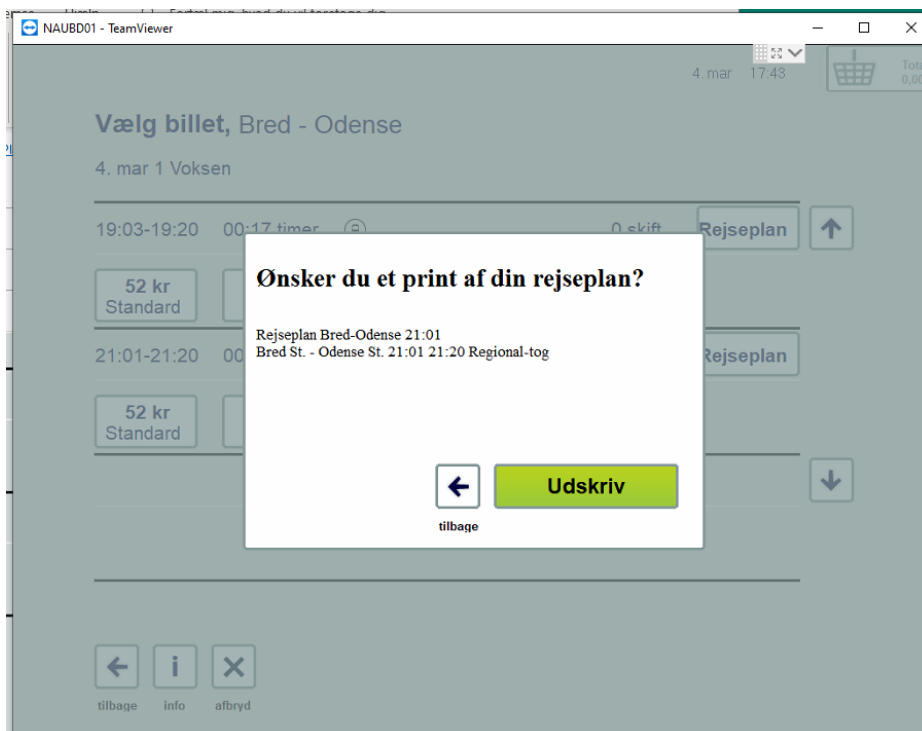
NAUBD01 - TeamViewer

4. mar 17:43

Tota 0,00

Vælg billet, Bred - Odense

4. mar 1 Voksen

19:03-19:20 00:17 timer 0 skift Rejseplan

52 kr Standard

21:01-21:20 00 Rejseplan

52 kr Standard

Ønsker du et print af din rejseplan?

Rejseplan Bred-Odense 21:01
Bred St. - Odense St. 21:01 21:20 Regional-tog

tilbage

Udskriv

tilbage info afbryd